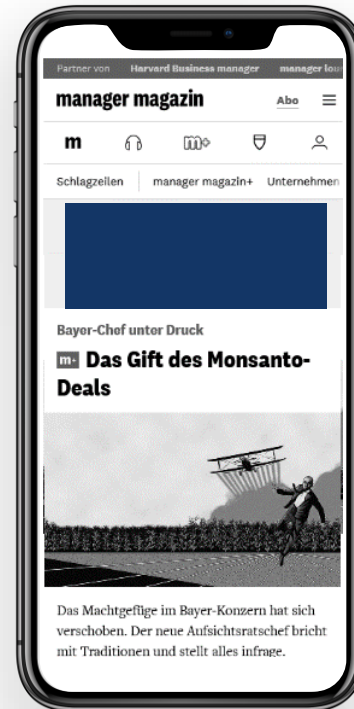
Partner von Harvard Business manager manager lou

manager magazin Abo

Schlagzeilen | manager magazin+ Unternehmen

Bayer-Chef unter Druck

m+ Das Gift des Monsanto-Deals

Das Machtgefüge im Bayer-Konzern hat sich verschoben. Der neue Aufsichtsratschef bricht mit Traditionen und stellt alles infrage.